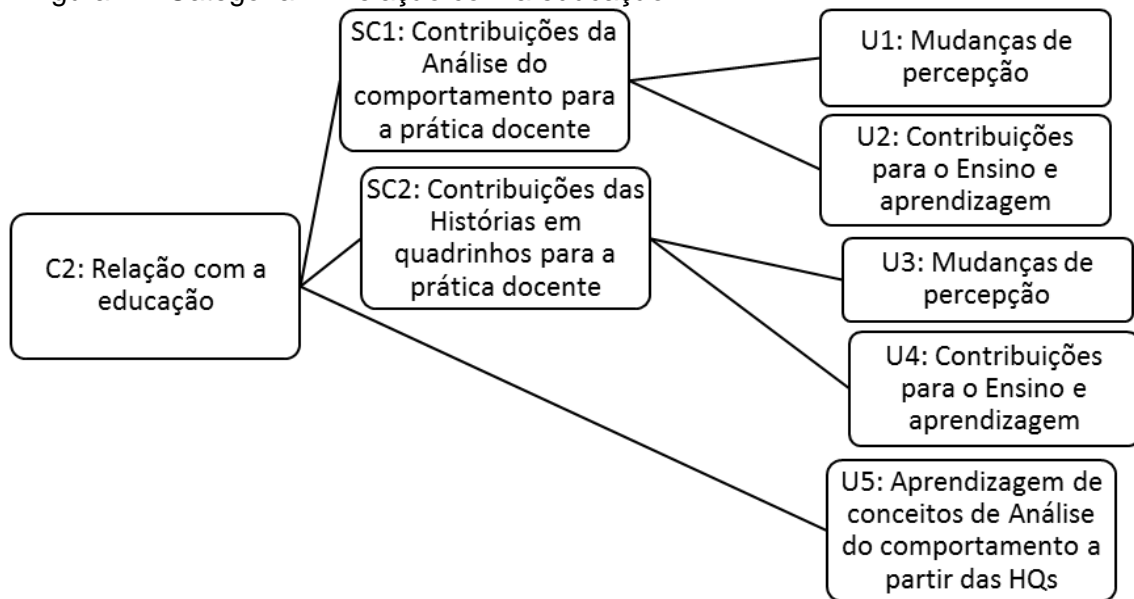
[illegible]

SC1: Contribuições da Análise do comportamento para a prática docente

U1: Mudanças de percepção

U2: Contribuições para o Ensino e aprendizagem

SC2: Contribuições das Histórias em quadrinhos para a prática docente

C2: Relação com a educação

U3: Mudanças de percepção

U4: Contribuições para o Ensino e aprendizagem

U5: Aprendizagem de conceitos de Análise do comportamento a partir das HQs